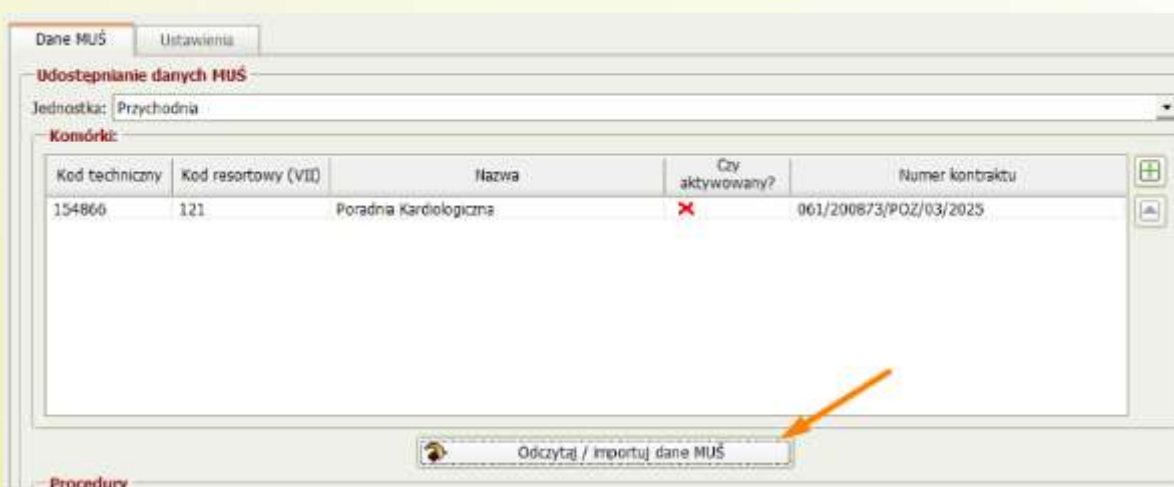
Dane MUŚ | Ustawienia

Udostepnianie danych MUŚ

Jednostka: Przychodnia

Komórki:

| Kod techniczny | Kod resortowy (VII) | Nazwa | Czy aktywowany? | Numer kontraktu |
|---|---|---|---|---|
| 154866 | 121 | Poradnia Kardiologiczna | ✕ | 061/200873/POZ/03/2025 |

Odczytaj / importuj dane MUŚ

Procedury